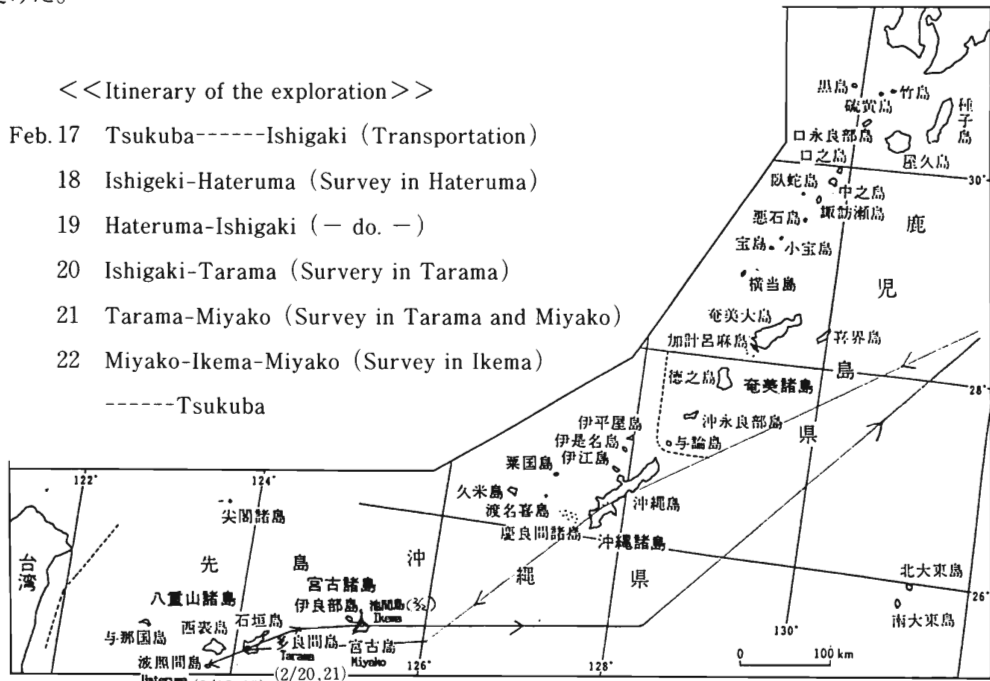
<<Itinerary of the exploration>>

Feb. 17 Tsukuba------Ishigaki (Transportation)

18 Ishigeki-Hateruma (Survey in Hateruma)

19 Hateruma-Ishigaki (— do. —)

20 Ishigaki-Tarama (Survery in Tarama)

21 Tarama-Miyako (Survey in Tarama and Miyako)

22 Miyako-Ikema-Miyako (Survey in Ikema)

------Tsukuba

黒島 竹島 硫黄島 種子島 口永良部島 屋久島 口之島 30° 臥蛇島 中之島 悪石島 諏訪瀬島 鹿 宝島 小宝島 横当島 児 奄美大島 加計呂麻島 喜界島 島 徳之島 奄美諸島 28° 伊平屋島 沖永良部島 伊是名島 与論島 県 粟国島 伊江島 久米島 沖縄島 渡名喜島 慶良間諸島 沖縄諸島 122° 124° 尖閣諸島 台湾 先 島 沖 縄 県 北大東島 26° 宮古諸島 八重山諸島 伊良部島 池間島 (2/22) Ikema 与那国島 西表島 石垣島 多良間島 宮古島 Tarama Miyako 南大東島 130° 波照間島 Hateruma 126° 128° (2/20,21) 0 100 km